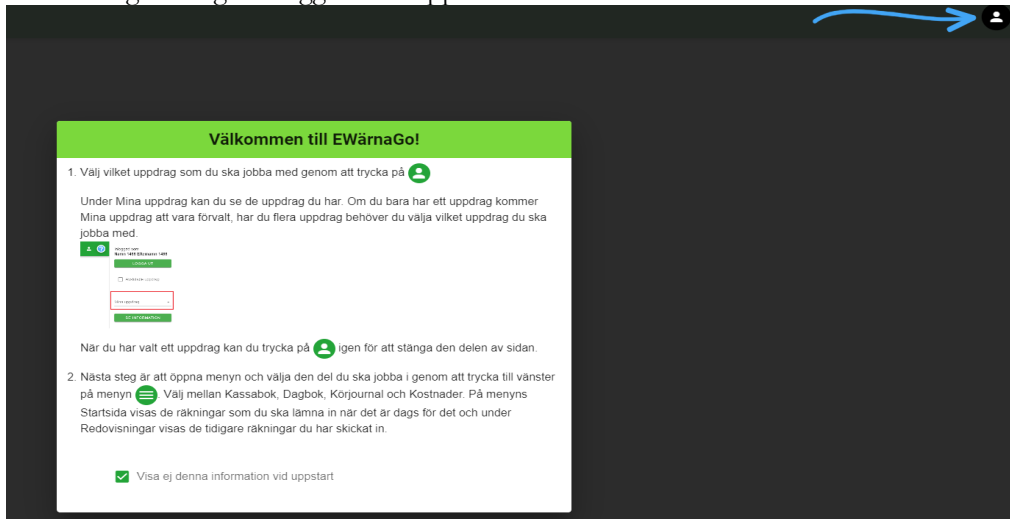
Välkommen till EWärnaGo!

1. Välj vilket uppdrag som du ska jobba med genom att trycka på

Under Mina uppdrag kan du se de uppdrag du har. Om du bara har ett uppdrag kommer Mina uppdrag att vara förvalt, har du flera uppdrag behöver du välja vilket uppdrag du ska jobba med.

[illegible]
LOGGA UT
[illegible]
Mina uppdrag
SE INFORMATION

När du har valt ett uppdrag kan du trycka på igen för att stänga den delen av sidan.

2. Nästa steg är att öppna menyn och välja den del du ska jobba i genom att trycka till vänster på menyn. Välj mellan Kassabok, Dagbok, Körjournal och Kostnader. På menyns Startsida visas de räkningar som du ska lämna in när det är dags för det och under Redovisningar visas de tidigare räkningar du har skickat in.

Visa ej denna information vid uppstart